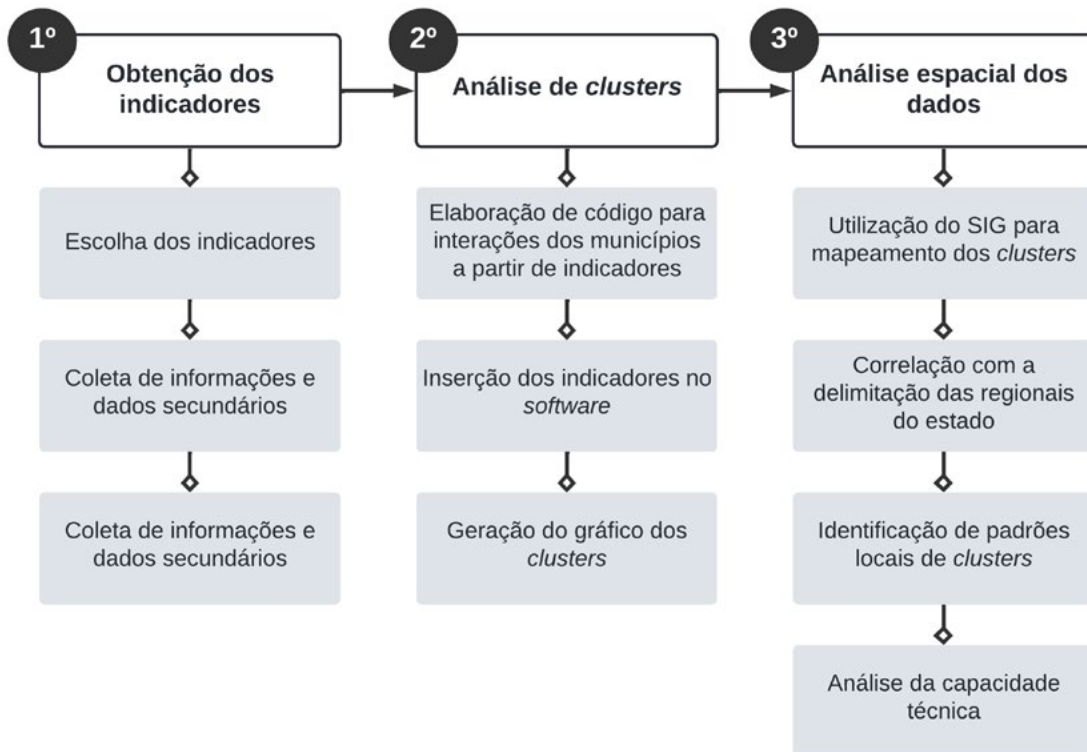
1º
Obtenção dos indicadores

Escolha dos indicadores

Coleta de informações e dados secundários

Coleta de informações e dados secundários

2º
Análise de clusters

Elaboração de código para interações dos municípios a partir de indicadores

Inserção dos indicadores no software

Geração do gráfico dos clusters

3º
Análise espacial dos dados

Utilização do SIG para mapeamento dos clusters

Correlação com a delimitação das regionais do estado

Identificação de padrões locais de clusters

Análise da capacidade técnica